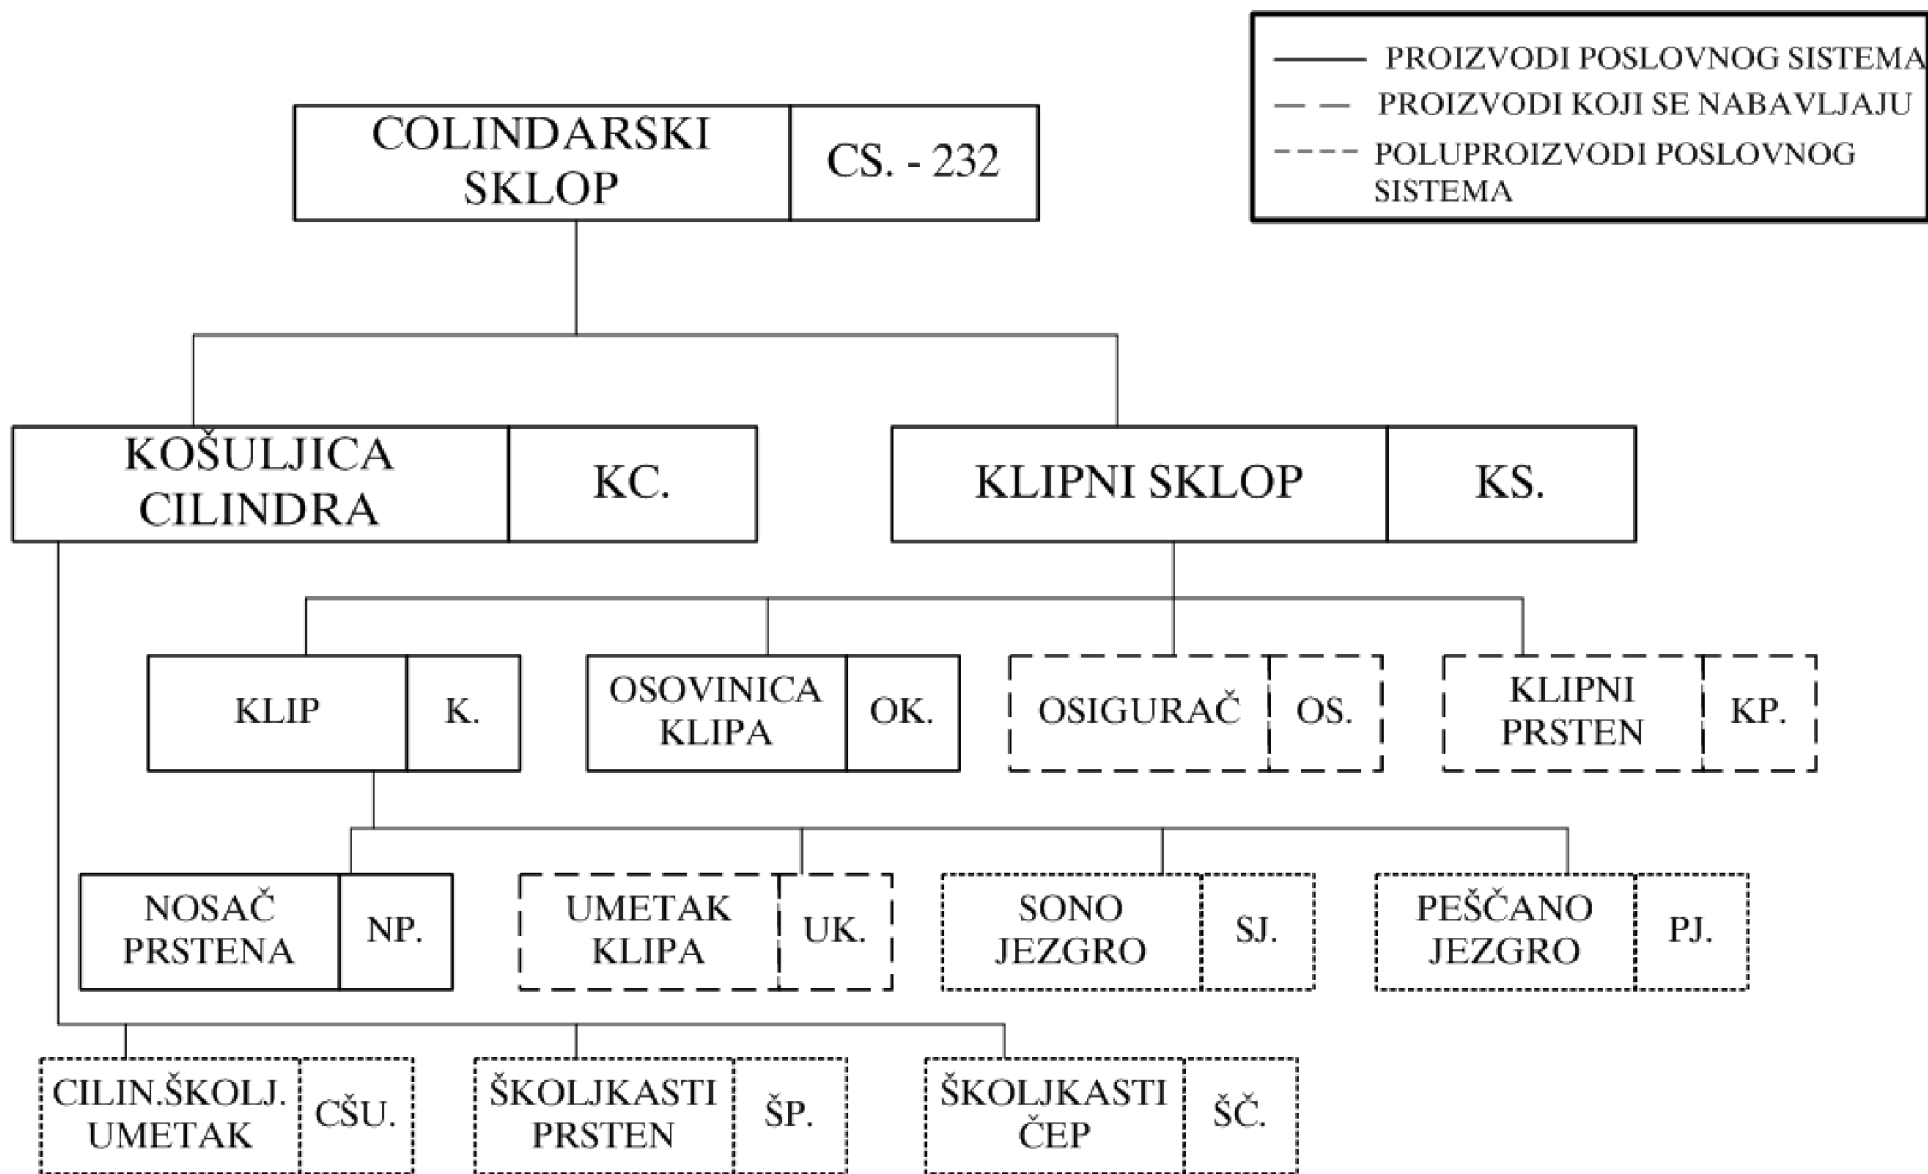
PROIZVODI POSLOVNOG SISTEMA
PROIZVODI KOJI SE NABAVLJAJU
POLUPROIZVODI POSLOVNOG SISTEMA

COLINDARSKI SKLOP
CS. - 232

KOŠULJICA CILINDRA
KC.

KLIPNI SKLOP
KS.

KLIP
K.

OSOVINICA KLIPA
OK.

OSIGURAČ
OS.

KLIPNI PRSTEN
KP.

NOSAČ PRSTENA
NP.

UMETAK KLIPA
UK.

SONO JEZGRO
SJ.

PEŠČANO JEZGRO
PJ.

CILIN.ŠKOLJ. UMETAK
CŠU.

ŠKOLJKASTI PRSTEN
ŠP.

ŠKOLJKASTI ČEP
ŠČ.